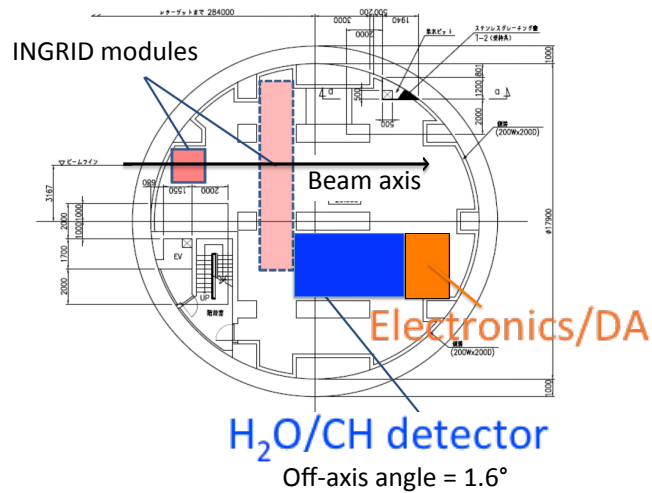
ターゲットまで 284000
3000
500
200
1940
2000
ステンレスグレーチング蓋
1-2
INGRID modules
▽ビームライン
Beam axis
3167
680
1550
2000
1000
1000
2000
1700
2000
EV
UP
階段室
500
1200
1200
800
2000
(200Wx200D)
Electronics/DA
(200Wx200D)
$\phi$17900
1000
1000
$H_2O$/CH detector
Off-axis angle = 1.6°